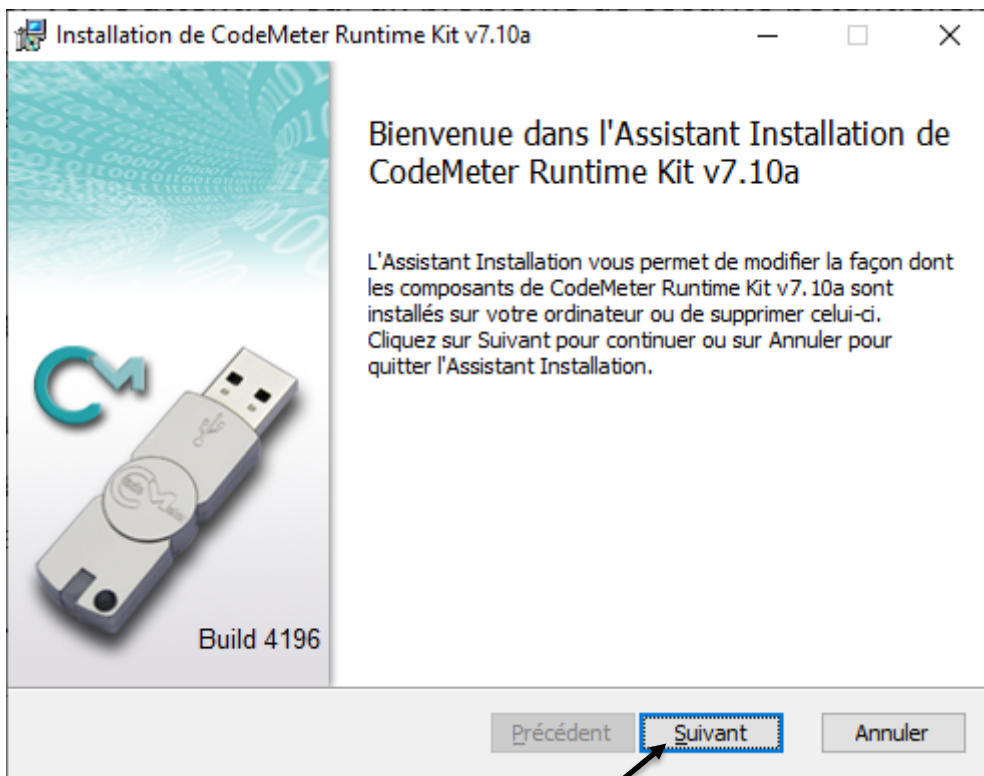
Installation de CodeMeter Runtime Kit v7.10a

Bienvenue dans l'Assistant Installation de CodeMeter Runtime Kit v7.10a

L'Assistant Installation vous permet de modifier la façon dont les composants de CodeMeter Runtime Kit v7. 10a sont installés sur votre ordinateur ou de supprimer celui-ci. Cliquez sur Suivant pour continuer ou sur Annuler pour quitter l'Assistant Installation.

Build 4196

Précédent
Suivant
Annuler